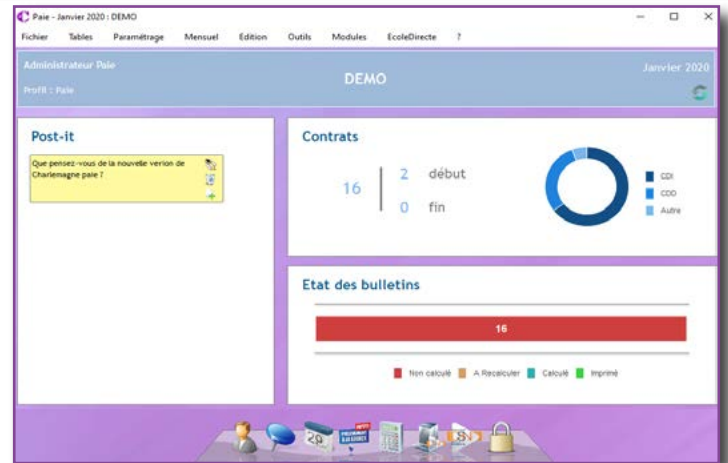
Paie - Janvier 2020 : DEMO

Fichier Tables Paramétrage Mensuel Edition Outils Modules EcoleDirecte ?

Administrateur Paie

Profil : Paie

DEMO

Janvier 2020

Post-it

Que pensez-vous de la nouvelle verion de Charlemagne paie ?

Contrats

16

2 début

0 fin

CDI

CDD

Autre

Etat des bulletins

16

Non calculé A Recalculer Calculé Imprimé